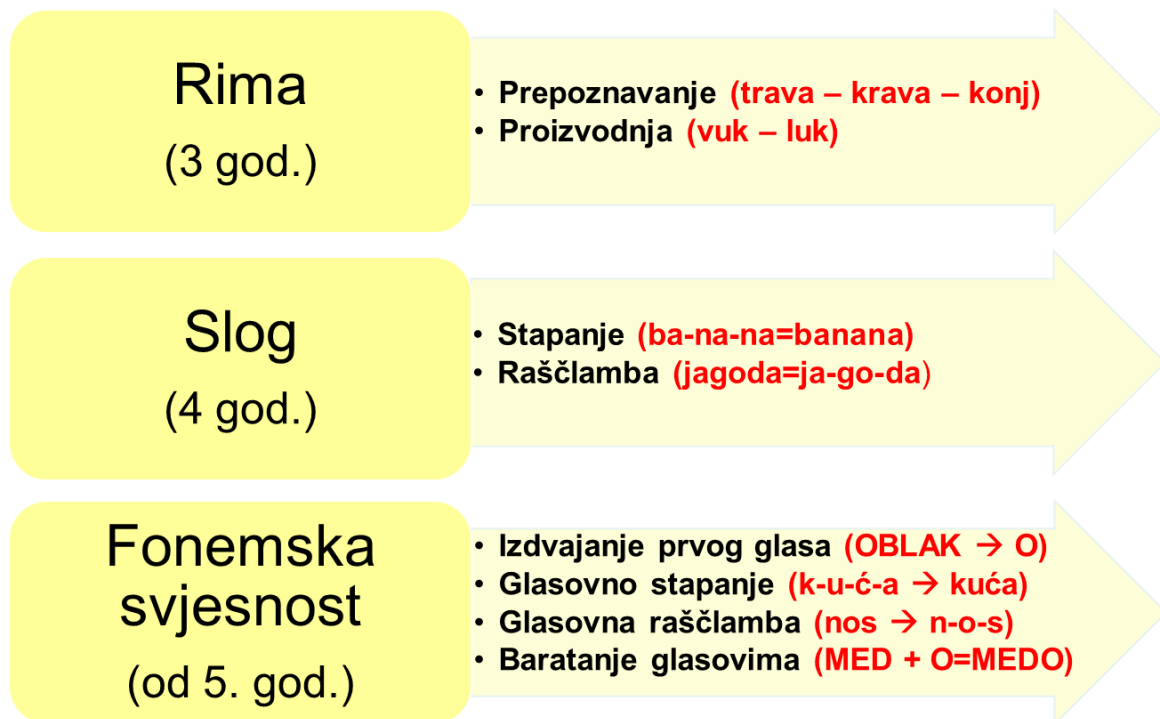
Rima
(3 god.)

• Prepoznavanje (trava – krava – konj)
• Proizvodnja (vuk – luk)

Slog
(4 god.)

• Stapanje (ba-na-na=banana)
• Raščlamba (jagoda=ja-go-da)

Fonemska svjesnost
(od 5. god.)

• Izdvajanje prvog glasa (OBLAK → O)
• Glasovno stapanje (k-u-ć-a → kuća)
• Glasovna raščlamba (nos → n-o-s)
• Baratanje glasovima (MED + O=MEDO)